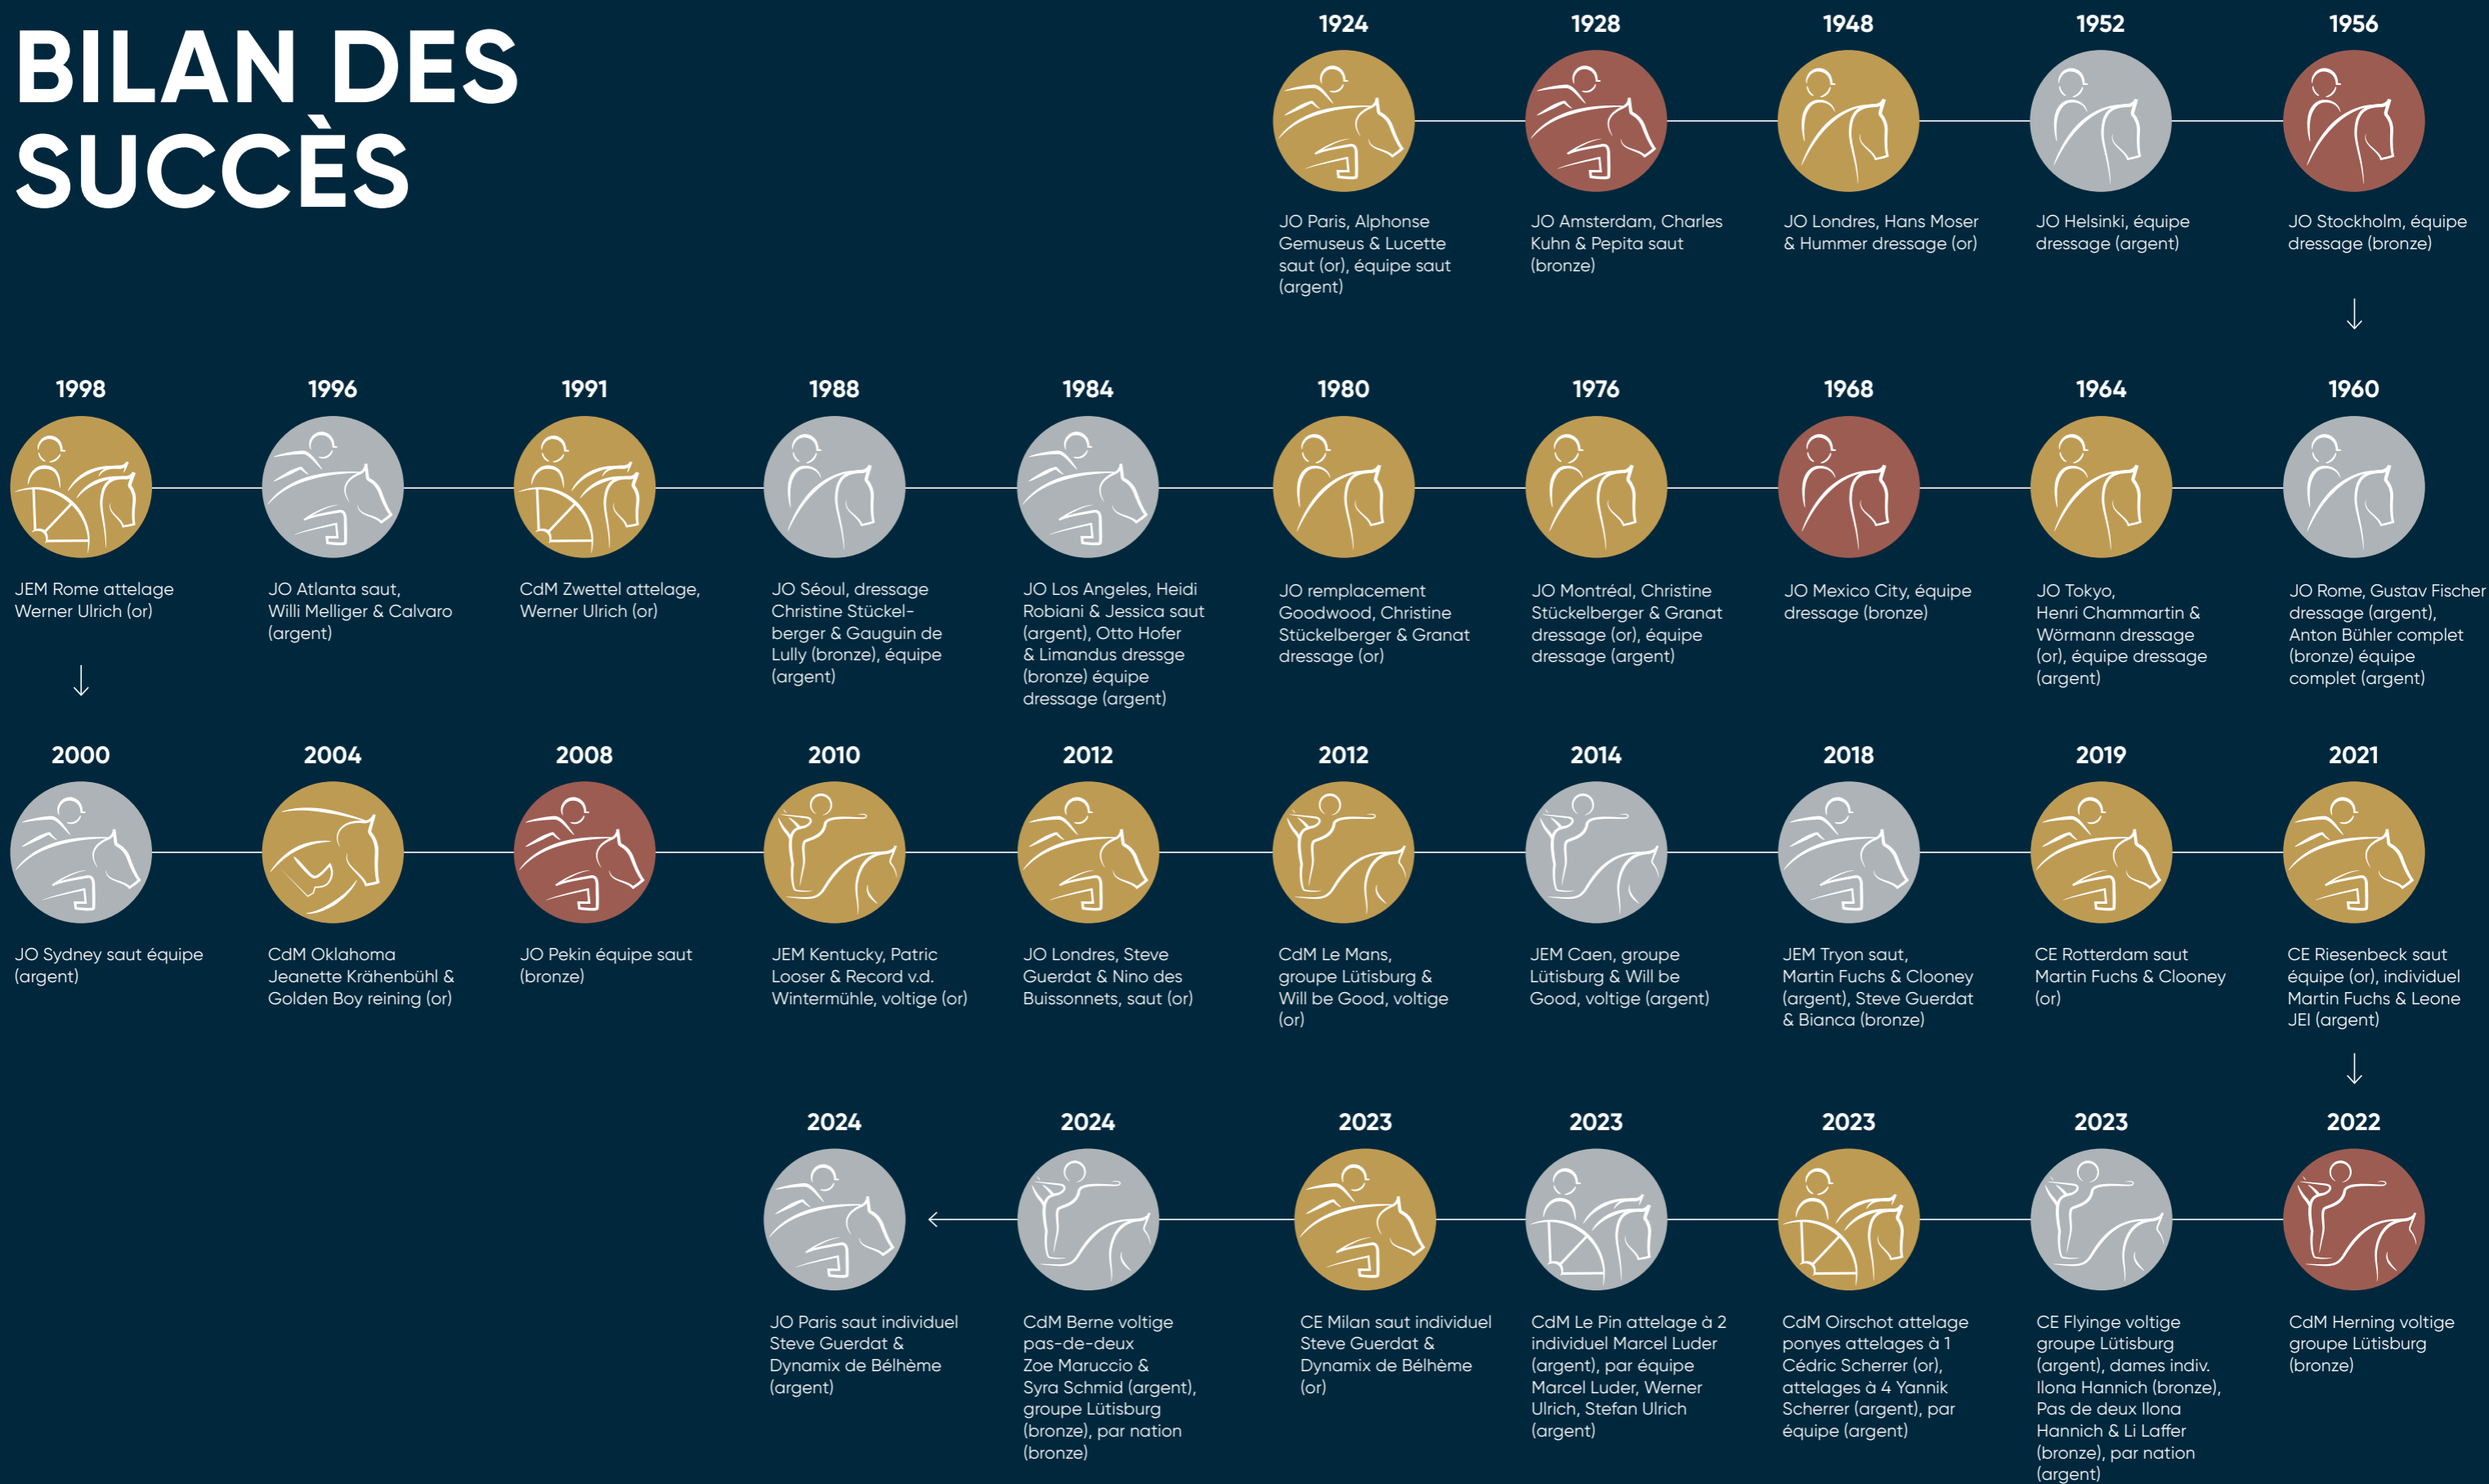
BILAN DES SUCCÈS

1924
JO Paris, Alphonse Gemuseus & Lucette saut (or), équipe saut (argent)

1928
JO Amsterdam, Charles Kuhn & Pepita saut (bronze)

1948
JO Londres, Hans Moser & Hummer dressage (or)

1952
JO Helsinki, équipe dressage (argent)

1956
JO Stockholm, équipe dressage (bronze)

1960
JO Rome, Gustav Fischer dressage (argent), Anton Bühler complet (bronze) équipe complet (argent)

1964
JO Tokyo, Henri Chammartin & Wörmann dressage (or), équipe dressage (argent)

1968
JO Mexico City, équipe dressage (bronze)

1976
JO Montréal, Christine Stückelberger & Granat dressage (or), équipe dressage (argent)

1980
JO remplacement Goodwood, Christine Stückelberger & Granat dressage (or)

1984
JO Los Angeles, Heidi Robiani & Jessica saut (argent), Otto Hofer & Limandus dressge (bronze) équipe dressage (argent)

1988
JO Séoul, dressage Christine Stückel-berger & Gauguin de Lully (bronze), équipe (argent)

1991
CdM Zwettel attelage, Werner Ulrich (or)

1996
JO Atlanta saut, Willi Melliger & Calvaro (argent)

1998
JEM Rome attelage Werner Ulrich (or)

2000
JO Sydney saut équipe (argent)

2004
CdM Oklahoma Jeanette Krähenbühl & Golden Boy reining (or)

2008
JO Pekin équipe saut (bronze)

2010
JEM Kentucky, Patric Looser & Record v.d. Wintermühle, voltige (or)

2012
JO Londres, Steve Guerdat & Nino des Buissonnets, saut (or)

2012
CdM Le Mans, groupe Lütisburg & Will be Good, voltige (or)

2014
JEM Caen, groupe Lütisburg & Will be Good, voltige (argent)

2018
JEM Tryon saut, Martin Fuchs & Clooney (argent), Steve Guerdat & Bianca (bronze)

2019
CE Rotterdam saut Martin Fuchs & Clooney (or)

2021
CE Riesenbeck saut équipe (or), individuel Martin Fuchs & Leone JEI (argent)

2022
CdM Herning voltige groupe Lütisburg (bronze)

2023
CE Flyinge voltige groupe Lütisburg (argent), dames indiv. Ilona Hannich (bronze), Pas de deux Ilona Hannich & Li Laffer (bronze), par nation (argent)

2023
CdM Oirschot attelage ponyes attelages à 1 Cédric Scherrer (or), attelages à 4 Yannik Scherrer (argent), par équipe (argent)

2023
CdM Le Pin attelage à 2 individuel Marcel Luder (argent), par équipe Marcel Luder, Werner Ulrich, Stefan Ulrich (argent)

2023
CE Milan saut individuel Steve Guerdat & Dynamix de Bélhème (or)

2024
CdM Berne voltige pas-de-deux Zoe Maruccio & Syra Schmid (argent), groupe Lütisburg (bronze), par nation (bronze)

2024
JO Paris saut individuel Steve Guerdat & Dynamix de Bélhème (argent)